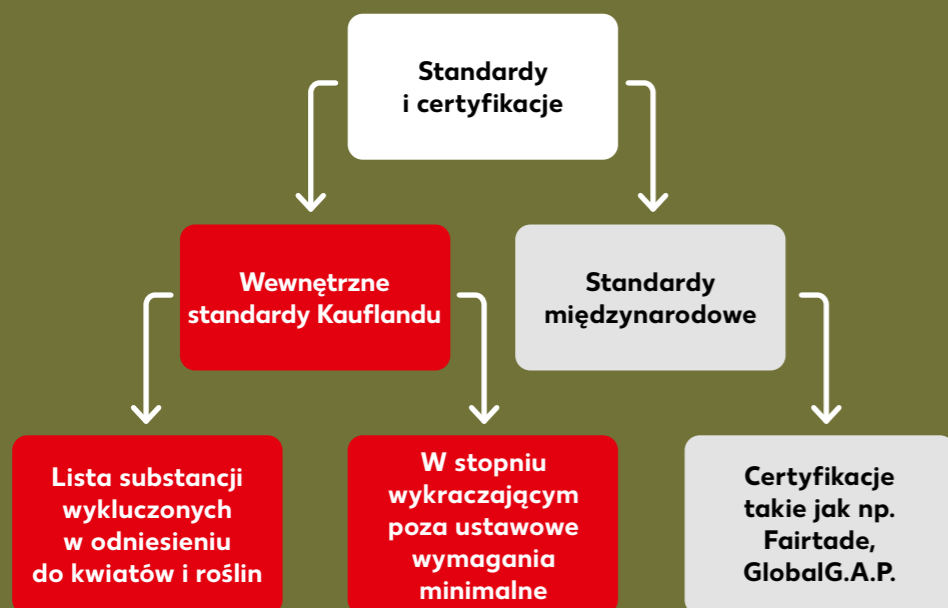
Standardy i certyfikacje

Wewnętrzne standardy Kauflandu

Standardy międzynarodowe

Lista substancji wykluczonych w odniesieniu do kwiatów i roślin

W stopniu wykraczającym poza ustawowe wymagania minimalne

Certyfikacje takie jak np. Fairtade, GlobalG.A.P.